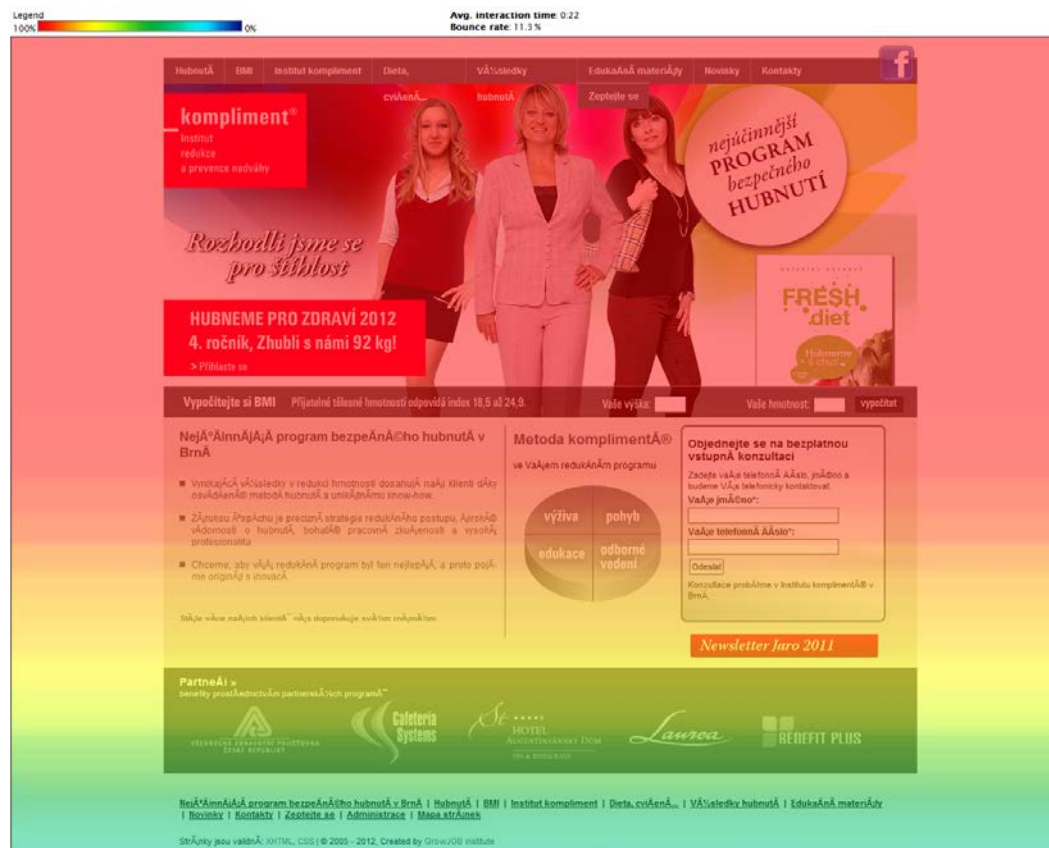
Legend
100% 0%

Avg. interaction time: 0:22
Bounce rate: 11.3 %

HubnutÃ BMI Institut kompliment Dieta, cviÄenÃ... VÃ½sledky hubnutÃ EdukaÄnÃ materiÃ¡ly Novinky Kontakty
Zeptejte se

kompliment®
Institut redukce a prevence nadváhy

nejúčinnější PROGRAM bezpečného HUBNUTÍ

Rozhodli jsme se pro štíhlost

HUBNEME PRO ZDRAVÍ 2012
4. ročník, Zhubli s námi 92 kg!
> Přihlaste se

FRESH diet

Vypočítejte si BMI Přijatelné tělesné hmotnosti odpovídá index 18,5 až 24,9. Vaše výška: Vaše hmotnost: vypočítat

NejÃºÄinnÄ›jÅ¡Ã program bezpeÄnÃ©ho hubnutÃ v BrnÄ›

■ VynikajÃcÃ vÃ½sledky v redukci hmotnosti dosahujÃ naÅ¡i klienti dÃ­ky osvÄ›dÄenÃ© metodÄ› hubnutÃ a unikÃ¡tnÃmu know-how.

■ ZÃ¡rukou Ãºspěchu je precizní strategie redukÄnÃho postupu, Å¡irokÃ© vÄ›domosti o hubnutÃ, bohatÃ© pracovnÃ zkuÅ¡enosti a vysokÃ¡ profesionalita.

■ Chceme, aby vÃ¡Å¡ redukÄnÃ program byl ten nejlepÅ¡Ã, a proto pojÃ­me originÃ¡l s inovacÃ.

StÃ¡le vÃce naÅ¡ich klientÅ¯ nÃ¡s doporuÄuje svÃ½m znÃ¡mÃ½m.

Metoda komplimentÂ®
ve VaÅ¡em redukÄnÃm programu

výživa pohyb edukace odborné vedení

Objednejte se na bezplatnou vstupnÃ konzultaci
Zadejte vaÅ¡e telefonnÃ ÄÃslo, jmÃ©no a budeme VÃ¡s telefonicky kontaktovat.
VaÅ¡e jmÃ©no*:
VaÅ¡e telefonnÃ ÄÃslo*:
Odeslat
Konzultace probÃ­hne v Institutu komplimentÂ® v BrnÄ›.

Newsletter Jaro 2011

PartneÅ™i »
benefity prostÅ™ednictvÃm partnerskÃ½ch programÅ¯

VŠEOBECNÁ ZDRAVOTNÍ POJIŠŤOVNA ČESKÉ REPUBLIKY
Cafeteria Systems
HOTEL AUGUSTINIÁNSKÝ DŮM
Laurea
BENEFIT PLUS

NejÃºÄinnÄ›jÅ¡Ã program bezpeÄnÃ©ho hubnutÃ v BrnÄ› | HubnutÃ | BMI | Institut kompliment | Dieta, cviÄenÃ... | VÃ½sledky hubnutÃ | EdukaÄnÃ materiÃ¡ly | Novinky | Kontakty | Zeptejte se | Administrace | Mapa strÃ¡nek

StrÃ¡nky jsou validnÃ: XHTML, CSS | © 2005 - 2012, Created by GrowJOB Institute